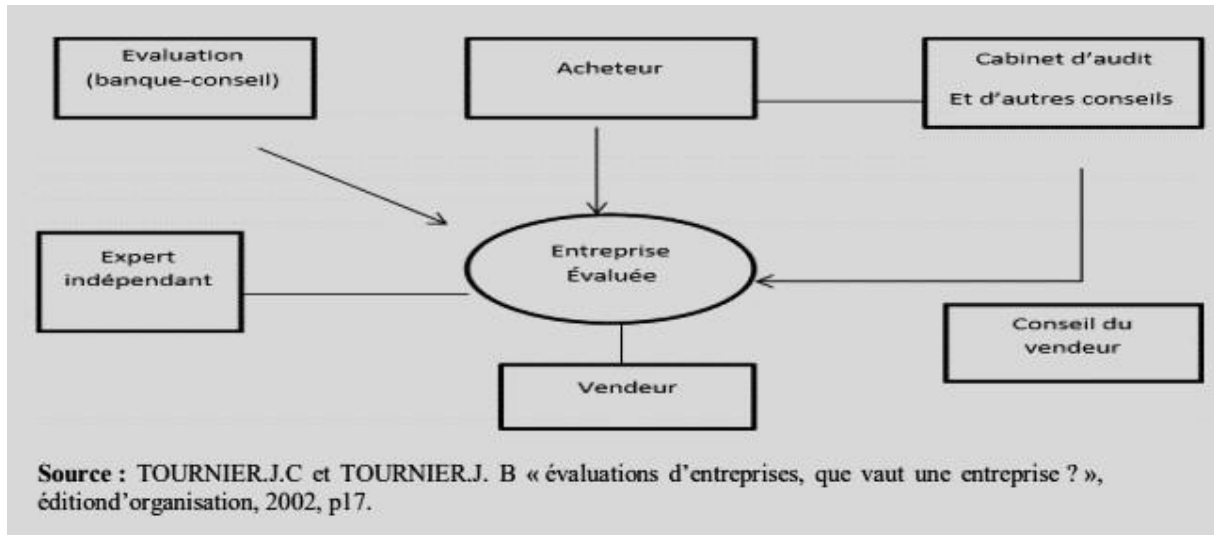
Evaluation (banque-conseil)

Acheteur

Cabinet d'audit

Et d'autres conseils

Expert indépendant

Entreprise Évaluée

Conseil du vendeur

Vendeur

Source : TOURNIER.J.C et TOURNIER.J. B « évaluations d'entreprises, que vaut une entreprise ? », éditiond'organisation, 2002, p17.